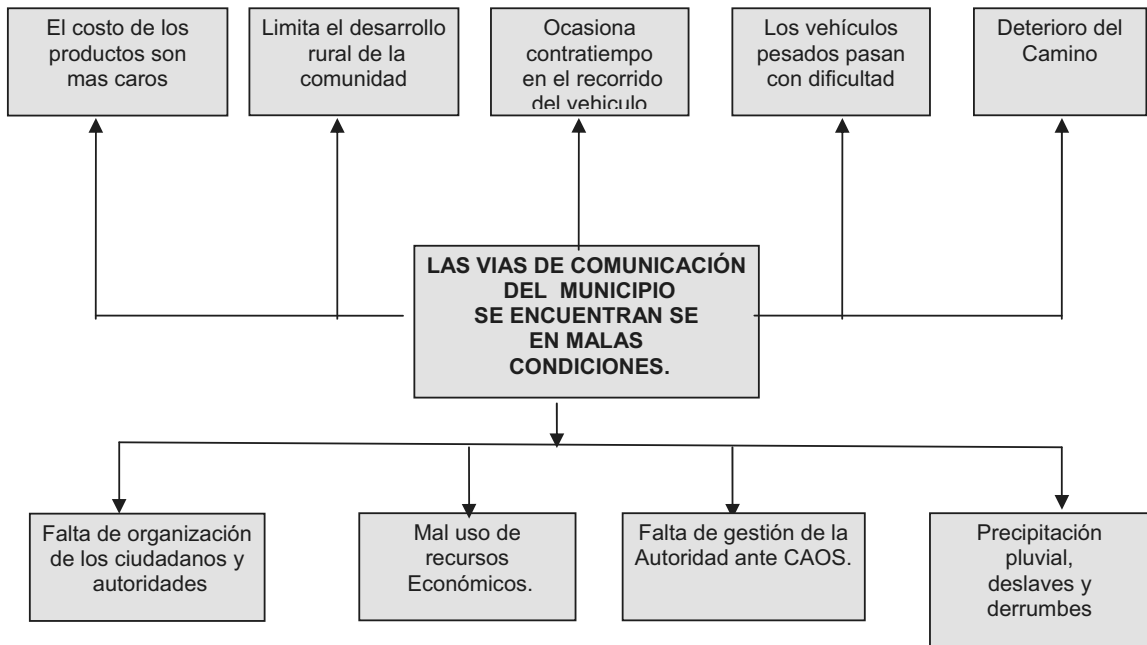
El costo de los productos son mas caros

Limita el desarrollo rural de la comunidad

Ocasiona contratiempo en el recorrido del vehiculo

Los vehículos pesados pasan con dificultad

Deterioro del Camino

LAS VIAS DE COMUNICACIÓN DEL MUNICIPIO SE ENCUENTRAN SE EN MALAS CONDICIONES.

Falta de organización de los ciudadanos y autoridades

Mal uso de recursos Económicos.

Falta de gestión de la Autoridad ante CAOS.

Precipitación pluvial, deslaves y derrumbes